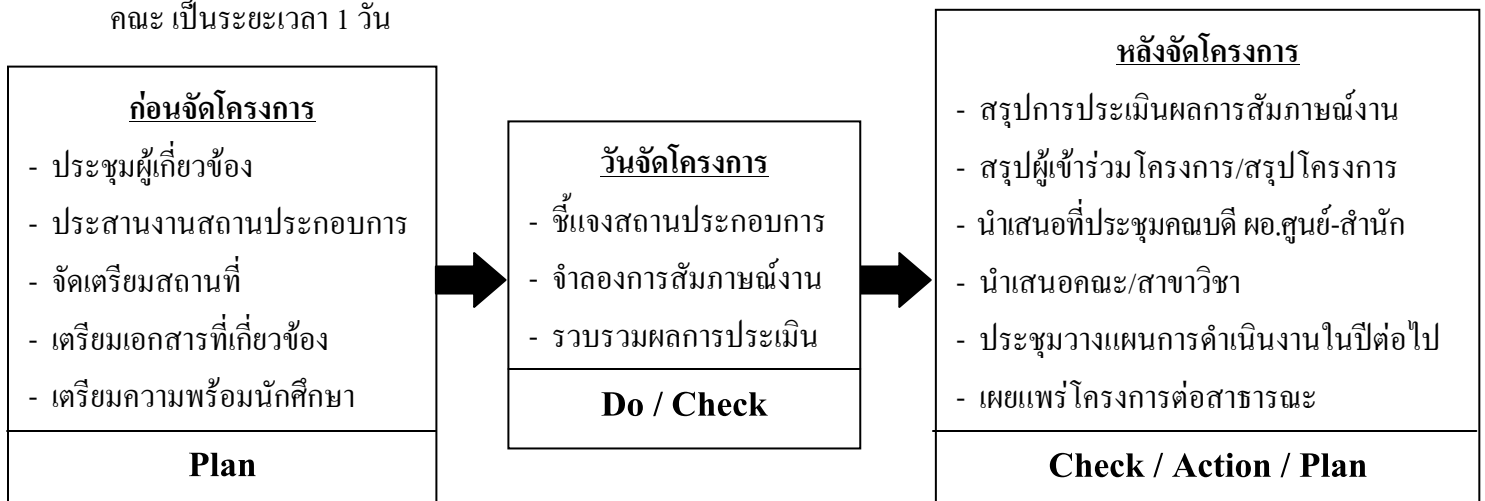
คณะ เป็นระยะเวลา 1 วัน

ก่อนจัดโครงการ
- ประชุมผู้เกี่ยวข้อง
- ประสานงานสถานประกอบการ
- จัดเตรียมสถานที่
- เตรียมเอกสารที่เกี่ยวข้อง
- เตรียมความพร้อมนักศึกษา

Plan

วันจัดโครงการ
- ชี้แจงสถานประกอบการ
- จำลองการสัมภาษณ์งาน
- รวบรวมผลการประเมิน

Do / Check

หลังจัดโครงการ
- สรุปการประเมินผลการสัมภาษณ์งาน
- สรุปผู้เข้าร่วมโครงการ/สรุปโครงการ
- นำเสนอที่ประชุมคณบดี ผอ.ศูนย์-สำนัก
- นำเสนอคณะ/สาขาวิชา
- ประชุมวางแผนการดำเนินงานในปีต่อไป
- เผยแพร่โครงการต่อสาธารณะ

Check / Action / Plan